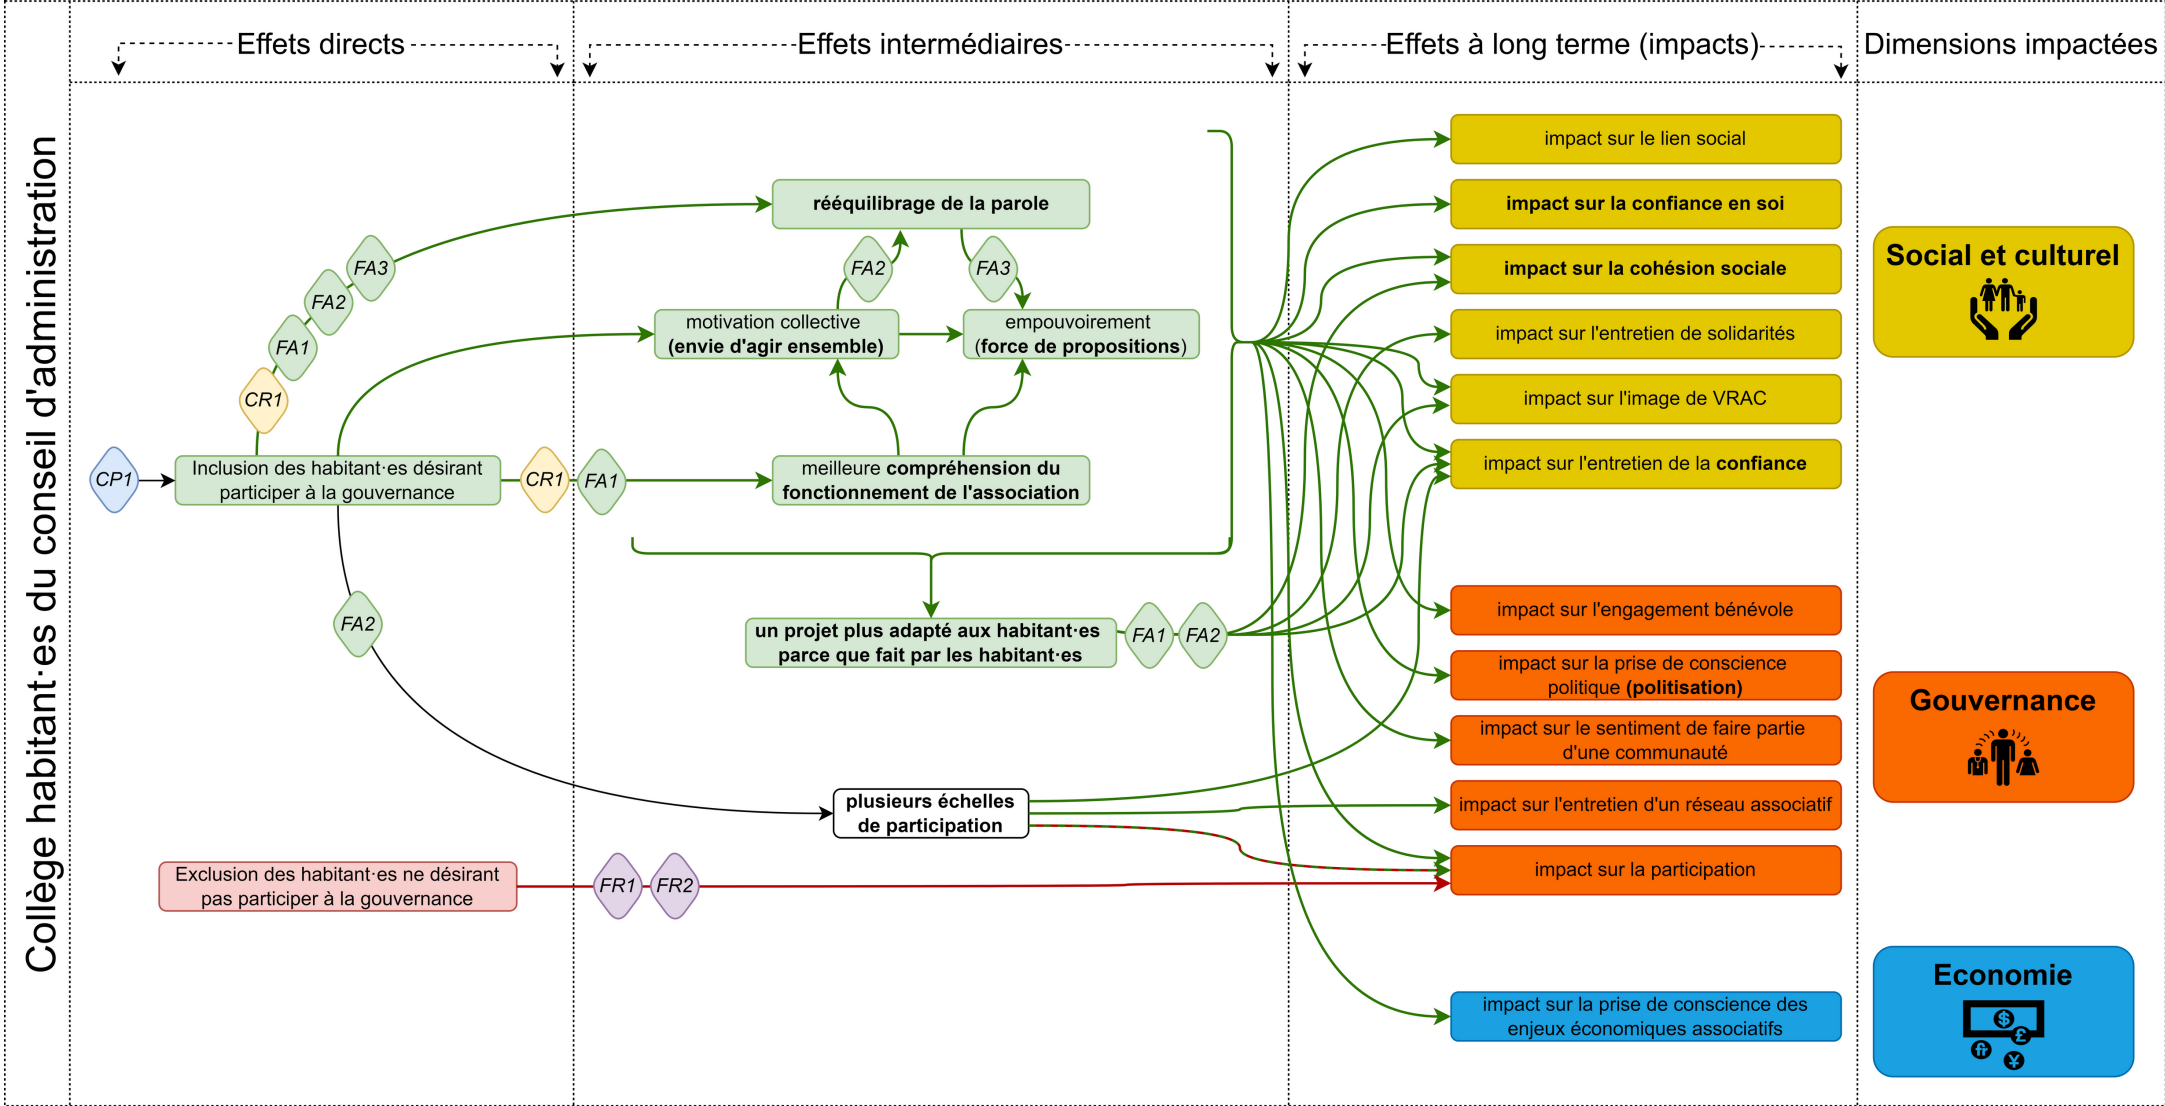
Collège habitant·es du conseil d'administration

Effets directs

Effets intermédiaires

Effets à long terme (impacts)

Dimensions impactées

CP1

Inclusion des habitant·es désirant participer à la gouvernance

CR1

FA1

FA2

FA3

rééquilibrage de la parole

FA2

FA3

motivation collective (envie d'agir ensemble)

empouvoirement (force de propositions)

CR1

FA1

meilleure compréhension du fonctionnement de l'association

FA2

un projet plus adapté aux habitant·es parce que fait par les habitant·es

FA1

FA2

plusieurs échelles de participation

Exclusion des habitant·es ne désirant pas participer à la gouvernance

FR1

FR2

impact sur le lien social

impact sur la confiance en soi

impact sur la cohésion sociale

impact sur l'entretien de solidarités

impact sur l'image de VRAC

impact sur l'entretien de la confiance

impact sur l'engagement bénévole

impact sur la prise de conscience politique (politisation)

impact sur le sentiment de faire partie d'une communauté

impact sur l'entretien d'un réseau associatif

impact sur la participation

impact sur la prise de conscience des enjeux économiques associatifs

Social et culturel

Gouvernance

Economie